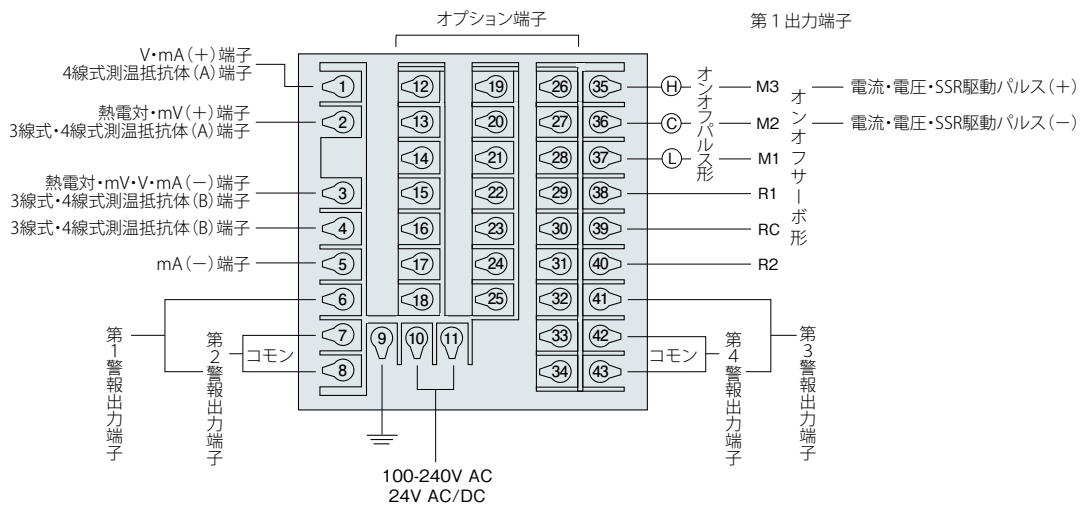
オプション端子

第１出力端子

V・mA（＋）端子
4線式測温抵抗体（A）端子

熱電対・mV（＋）端子
3線式・4線式測温抵抗体（A）端子

熱電対・mV・V・mA（－）端子
3線式・4線式測温抵抗体（B）端子

3線式・4線式測温抵抗体（B）端子

mA（－）端子

1
2
3
4
5
6
7
8
9
10
11
12
13
14
15
16
17
18
19
20
21
22
23
24
25
26
27
28
29
30
31
32
33
34
35
36
37
38
39
40
41
42
43

オンオフパルス形

H
C
L

M3
M2
M1
R1
RC
R2

オンオフサーボ形

電流・電圧・SSR駆動パルス（＋）
電流・電圧・SSR駆動パルス（－）

第1警報出力端子

第2警報出力端子

コモン

コモン

第4警報出力端子

第3警報出力端子

100-240V AC
24V AC/DC